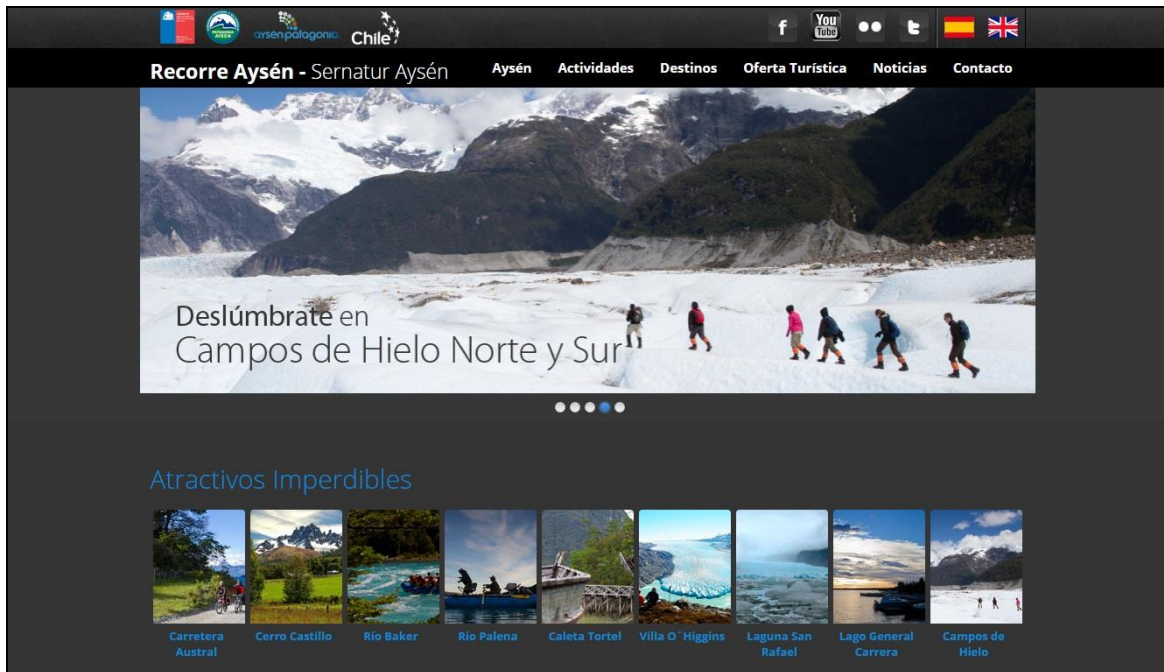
aysén patagonia Chile

You Tube

Recorre Aysén - Sernatur Aysén

Aysén Actividades Destinos Oferta Turística Noticias Contacto

Deslúmbrate en
Campos de Hielo Norte y Sur

Atractivos Imperdibles

Carretera Austral
Cerro Castillo
Río Baker
Río Palena
Caleta Tortel
Villa O´Higgins
Laguna San Rafael
Lago General Carrera
Campos de Hielo